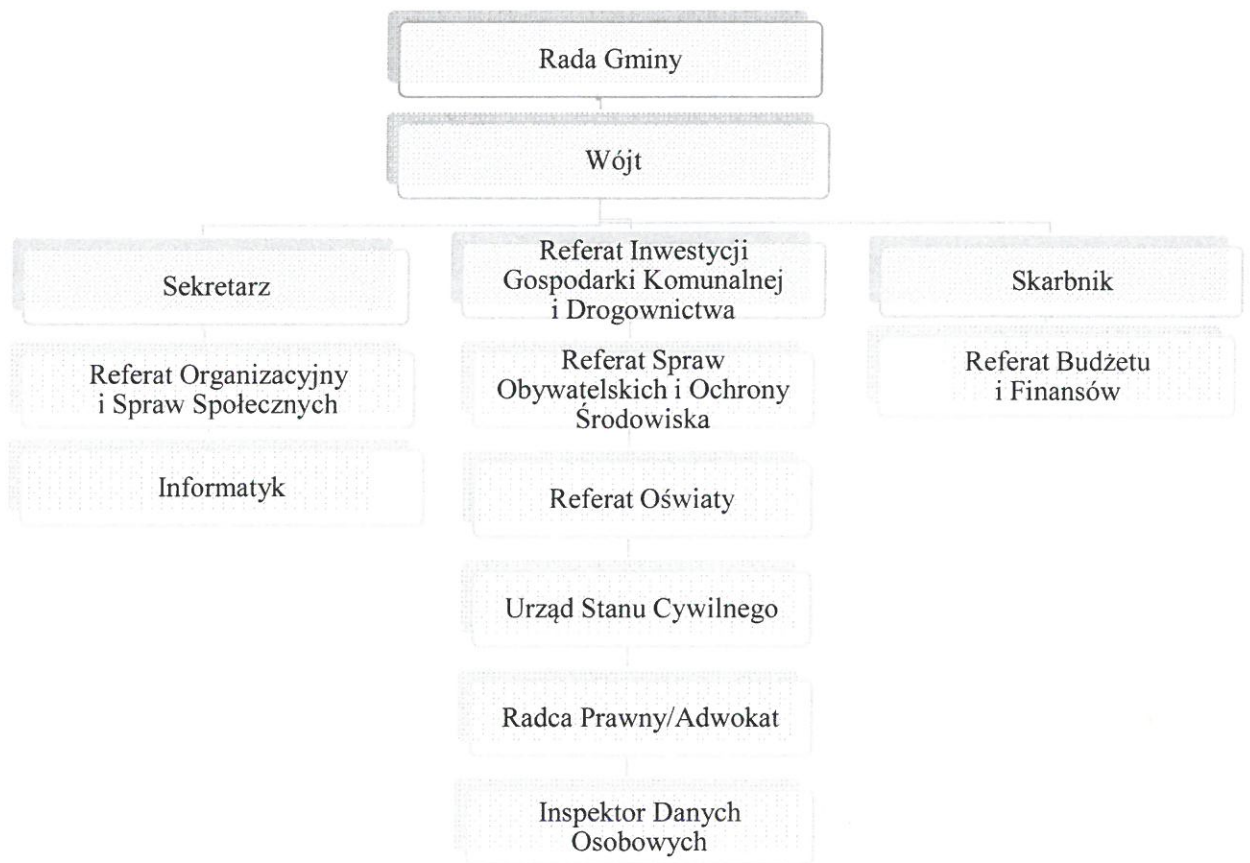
Rada Gminy

Wójt

Sekretarz

Referat Organizacyjny i Spraw Społecznych

Informatyk

Referat Inwestycji Gospodarki Komunalnej i Drogownictwa

Referat Spraw Obywatelskich i Ochrony Środowiska

Referat Oświaty

Urząd Stanu Cywilnego

Radca Prawny/Adwokat

Inspektor Danych Osobowych

Skarbnik

Referat Budżetu i Finansów